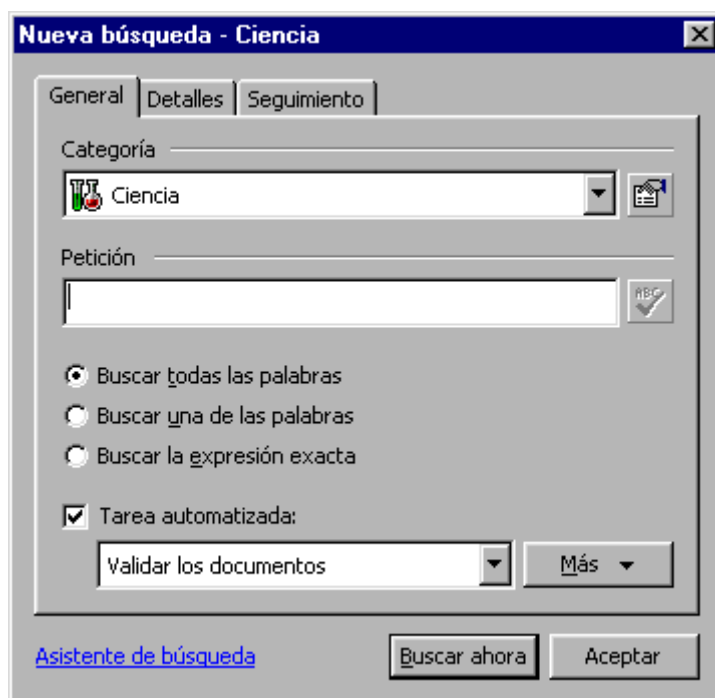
Nueva búsqueda - Ciencia

General | Detalles | Seguimiento

Categoría

Ciencia

Petición

ABC

Buscar todas las palabras

Buscar una de las palabras

Buscar la expresión exacta

Tarea automatizada:

Validar los documentos

Más

Asistente de búsqueda

Buscar ahora

Aceptar